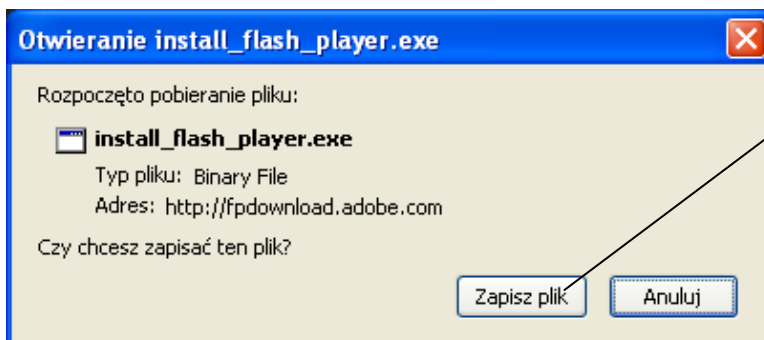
Otwieranie install_flash_player.exe

Rozpoczęto pobieranie pliku:

install_flash_player.exe

Typ pliku: Binary File

Adres: http://fpdownload.adobe.com

Czy chcesz zapisać ten plik?

Zapisz plik

Anuluj